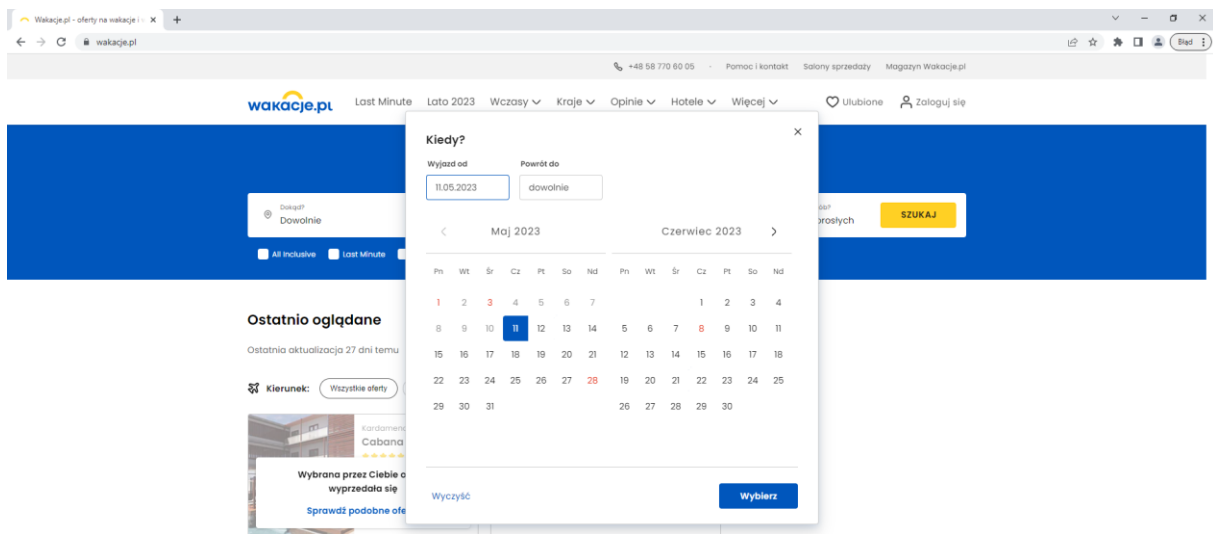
Wakacje.pl - oferty na wakacje i ✕ +

wakacje.pl

Błąd

+48 58 770 60 05 · Pomoc i kontakt Salony sprzedaży Magazyn Wakacje.pl

wakacje.pl Last Minute Lato 2023 Wczasy Kraje Opinie Hotele Więcej Ulubione Zaloguj się

Dokąd?
Dowolnie

All Inclusive Last Minute

rosłych SZUKAJ

Kiedy?

Wyjazd od
11.05.2023

Powrót do
dowolnie

Maj 2023

| Pn | Wt | Śr | Cz | Pt | So | Nd |
|---|---|---|---|---|---|---|
| 1 | 2 | 3 | 4 | 5 | 6 | 7 |
| 8 | 9 | 10 | 11 | 12 | 13 | 14 |
| 15 | 16 | 17 | 18 | 19 | 20 | 21 |
| 22 | 23 | 24 | 25 | 26 | 27 | 28 |
| 29 | 30 | 31 | | | | |

Czerwiec 2023

| Pn | Wt | Śr | Cz | Pt | So | Nd |
|---|---|---|---|---|---|---|
| | | | 1 | 2 | 3 | 4 |
| 5 | 6 | 7 | 8 | 9 | 10 | 11 |
| 12 | 13 | 14 | 15 | 16 | 17 | 18 |
| 19 | 20 | 21 | 22 | 23 | 24 | 25 |
| 26 | 27 | 28 | 29 | 30 | | |

Wyczyść

Wybierz

Ostatnio oglądane

Ostatnia aktualizacja 27 dni temu

Kierunek: Wszystkie oferty

Kardameno
Cabana

Wybrana przez Ciebie o
wyprzedała się

Sprawdź podobne ofe